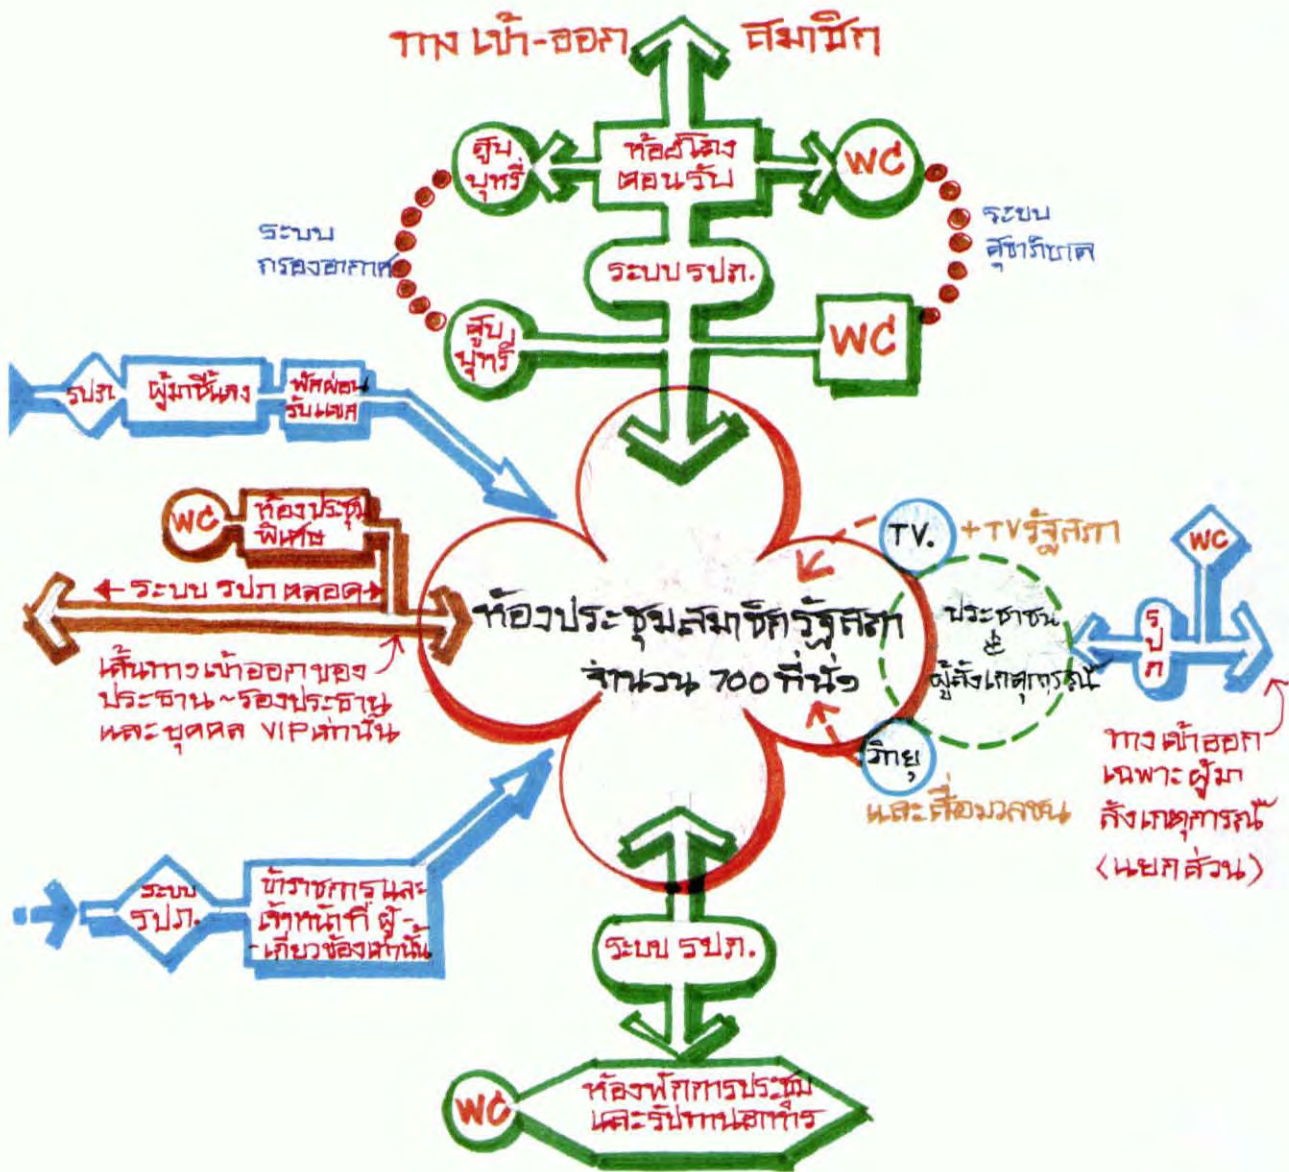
ทาง เข้า-ออก สมาชิก

สูบบุหรี่
ห้องโถงต้อนรับ
WC
ระบบกรองอากาศ
ระบบสุขาภิบาล
ระบบ รปภ.
สูบบุหรี่
WC

รปภ.
ผู้มาชี้แจง
พักผ่อนรับแขก

WC
ห้องประชุมพิเศษ
← ระบบ รปภ ตลอด →
เส้นทางเข้าออกของประธาน ~รองประธาน และบุคคล VIP เท่านั้น

ห้องประชุมสมาชิกรัฐสภา จำนวน 700 ที่นั่ง

TV.
+TV รัฐสภา
ประชาชน & ผู้สังเกตุการณ์
วิทยุ
และสื่อมวลชน

WC
รปภ
ทางเข้าออก เฉพาะผู้มาสังเกตุการณ์ (แยกส่วน)

ระบบ รปภ.
ข้าราชการและเจ้าหน้าที่ ผู้เกี่ยวข้องเท่านั้น

ระบบ รปภ.

WC
ห้องพักการประชุมและรับทานอาหาร